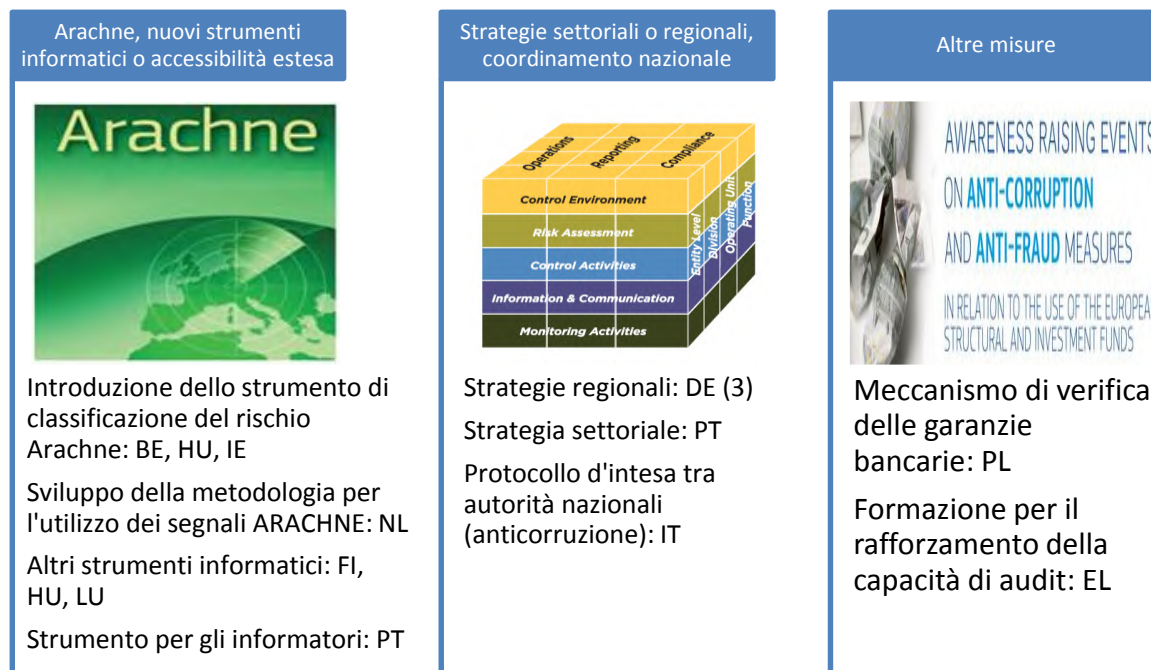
Arachne, nuovi strumenti informatici o accessibilità estesa

Arachne

Introduzione dello strumento di classificazione del rischio Arachne: BE, HU, IE

Sviluppo della metodologia per l'utilizzo dei segnali ARACHNE: NL

Altri strumenti informatici: FI, HU, LU

Strumento per gli informatori: PT

Strategie settoriali o regionali, coordinamento nazionale

Operations
Reporting
Compliance
Control Environment
Risk Assessment
Control Activities
Information & Communication
Monitoring Activities
Entity Level
Division
Operating Unit
Function

Strategie regionali: DE (3)

Strategia settoriale: PT

Protocollo d'intesa tra autorità nazionali (anticorruzione): IT

Altre misure

AWARENESS RAISING EVENTS ON ANTI-CORRUPTION AND ANTI-FRAUD MEASURES

IN RELATION TO THE USE OF THE EUROPEA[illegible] STRUCTURAL AND INVESTMENT FUNDS

Meccanismo di verifica delle garanzie bancarie: PL

Formazione per il rafforzamento della capacità di audit: EL